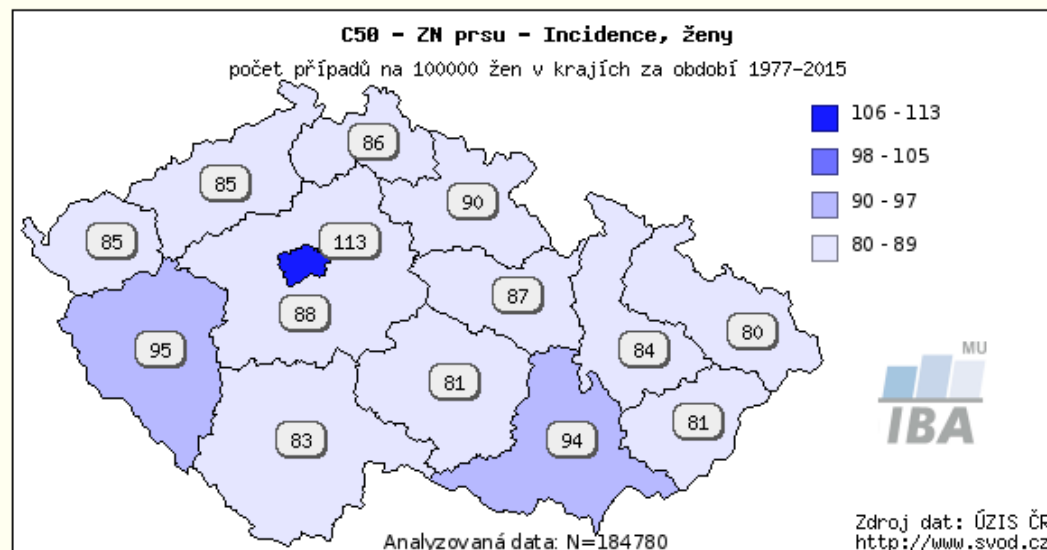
C50 – ZN prsu – Incidence, ženy

počet případů na 100000 žen v krajích za období 1977–2015

106 - 113
98 - 105
90 - 97
80 - 89

86
85
90
85
113
87
88
95
84
80
81
83
94
81

MU
IBA

Analyzovaná data: N=184780

Zdroj dat: ÚZIS ČR
http://www.svod.cz